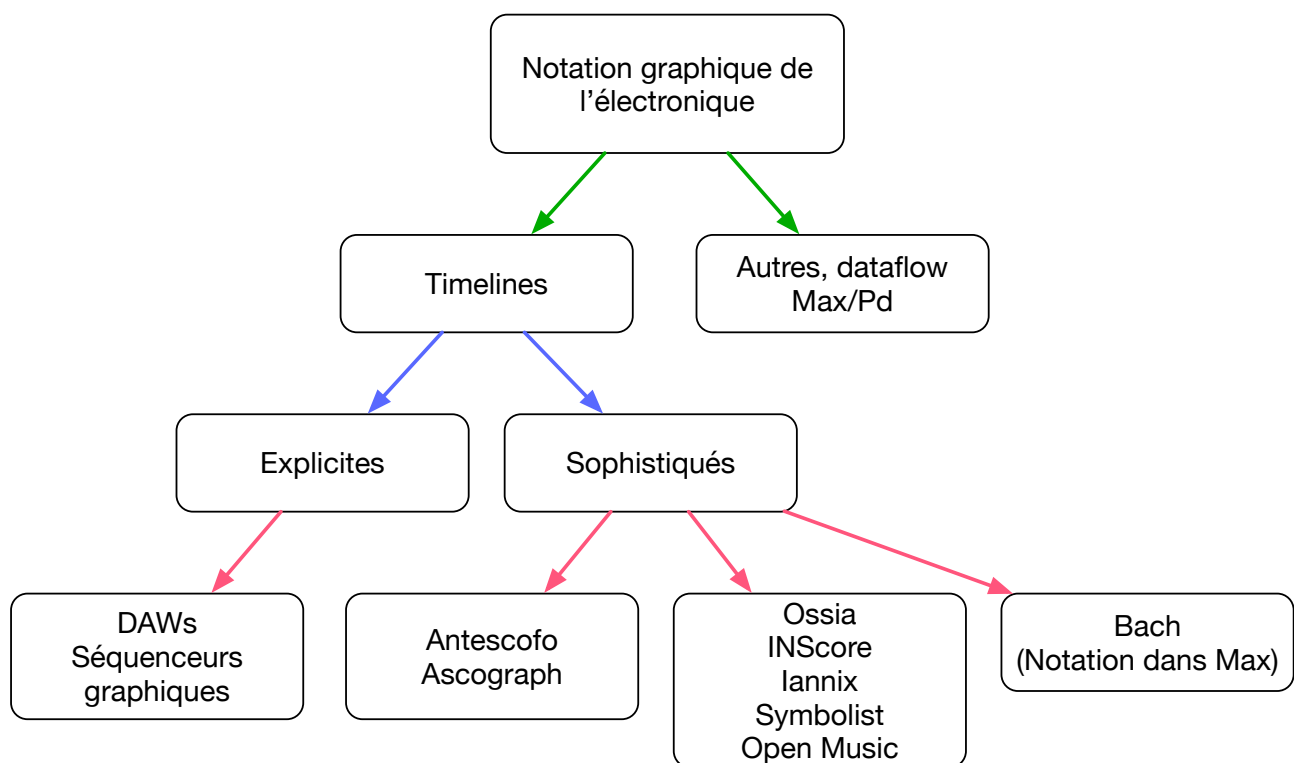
Notation graphique de l’électronique

Timelines

Autres, dataflow Max/Pd

Explicites

Sophistiqués

DAWs
Séquenceurs graphiques

Antescofo
Ascograph

Ossia
INScore
Iannix
Symbolist
Open Music

Bach
(Notation dans Max)